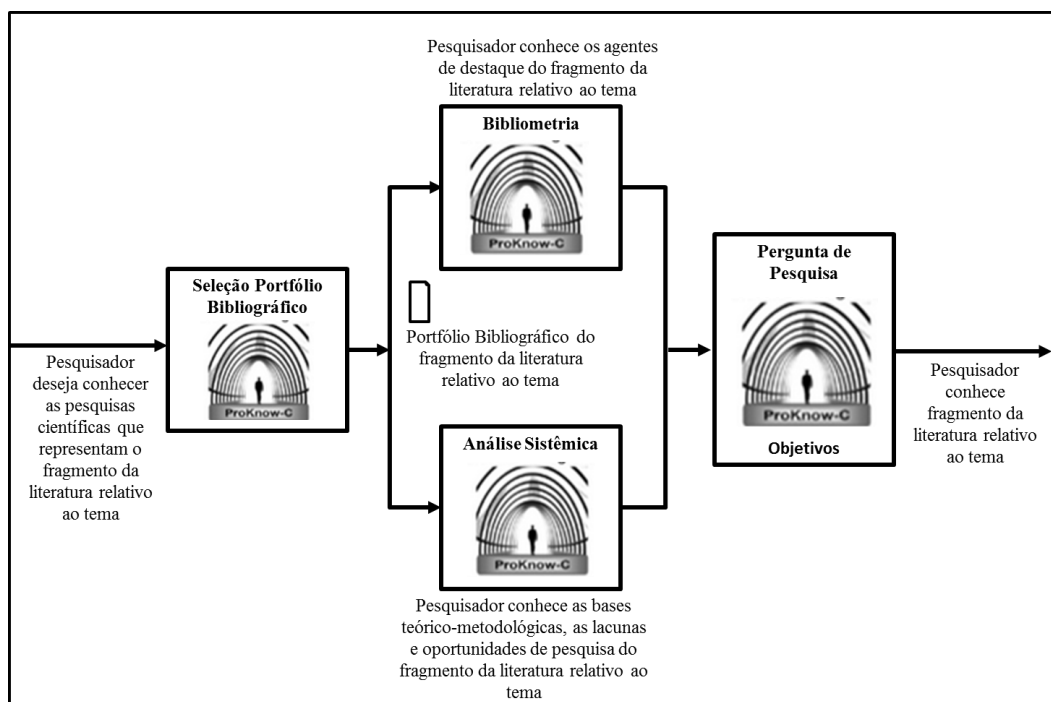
Pesquisador deseja conhecer as pesquisas científicas que representam o fragmento da literatura relativo ao tema

Seleção Portfólio Bibliográfico

ProKnow-C

Pesquisador conhece os agentes de destaque do fragmento da literatura relativo ao tema

Bibliometria

ProKnow-C

Portfólio Bibliográfico do fragmento da literatura relativo ao tema

Análise Sistêmica

ProKnow-C

Pesquisador conhece as bases teórico-metodológicas, as lacunas e oportunidades de pesquisa do fragmento da literatura relativo ao tema

Pergunta de Pesquisa

ProKnow-C

Objetivos

Pesquisador conhece fragmento da literatura relativo ao tema